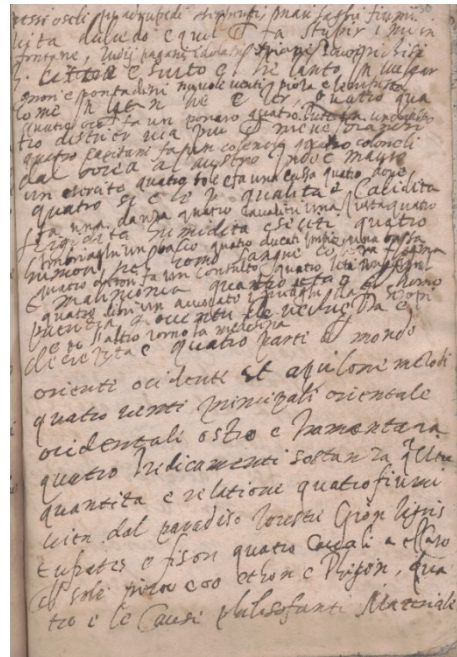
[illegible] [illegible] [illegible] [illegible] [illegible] fiumi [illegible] dal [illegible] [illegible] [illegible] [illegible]
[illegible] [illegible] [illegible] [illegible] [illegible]
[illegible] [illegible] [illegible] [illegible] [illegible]
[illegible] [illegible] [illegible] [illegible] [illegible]
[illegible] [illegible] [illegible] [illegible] quatro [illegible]
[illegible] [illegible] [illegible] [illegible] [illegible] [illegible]
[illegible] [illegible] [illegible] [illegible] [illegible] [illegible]
dal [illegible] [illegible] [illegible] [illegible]
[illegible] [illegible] quatro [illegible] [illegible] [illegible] quatro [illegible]
quatro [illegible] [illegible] qualita e Calidita
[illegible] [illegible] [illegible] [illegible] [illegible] quatro
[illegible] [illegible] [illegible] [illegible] quatro
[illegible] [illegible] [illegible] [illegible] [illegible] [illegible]
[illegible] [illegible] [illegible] quatro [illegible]
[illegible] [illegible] quatro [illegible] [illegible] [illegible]
quatro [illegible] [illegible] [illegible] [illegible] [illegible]
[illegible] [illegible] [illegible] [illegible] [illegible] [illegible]
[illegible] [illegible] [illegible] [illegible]
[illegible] quatro parti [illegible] mondo
oriente occidente et aquiloni meridi
quatro venti principali orientale
occidentali ostro e tramontana
quatro predicamenti sostanza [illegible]
quantita e relatione quatro fiumi
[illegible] dal paradiso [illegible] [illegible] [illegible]
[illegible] e fison quatro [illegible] a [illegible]
del sole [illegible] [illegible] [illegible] e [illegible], qua
tro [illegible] le Cause philosofanti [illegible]